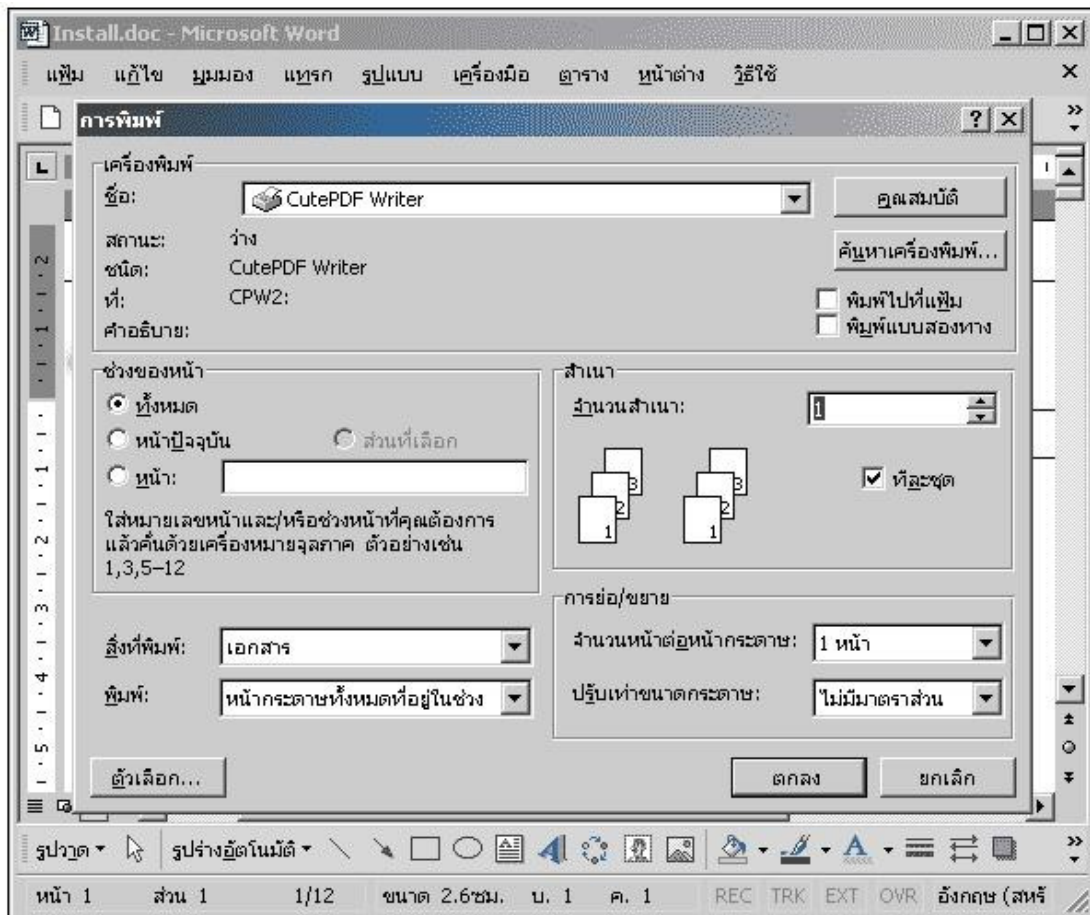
Install.doc - Microsoft Word

แฟ้ม แก้ไข มุมมอง แทรก รูปแบบ เครื่องมือ ตาราง หน้าต่าง วิธีใช้

การพิมพ์

เครื่องพิมพ์
ชื่อ: CutePDF Writer
คุณสมบัติ
สถานะ: ว่าง
ชนิด: CutePDF Writer
ที่: CPW2:
คำอธิบาย:
ค้นหาเครื่องพิมพ์...
พิมพ์ไปที่แฟ้ม
พิมพ์แบบสองทาง

ช่วงของหน้า
ทั้งหมด
หน้าปัจจุบัน
ส่วนที่เลือก
หน้า:
ใส่หมายเลขหน้าและ/หรือช่วงหน้าที่คุณต้องการ แล้วคั่นด้วยเครื่องหมายจุลภาค ตัวอย่างเช่น 1,3,5–12

สำเนา
จำนวนสำเนา: 1
3 2 1 3 2 1
ที่ละชุด

การย่อ/ขยาย
จำนวนหน้าต่อหน้ากระดาษ: 1 หน้า
ปรับเท่าขนาดกระดาษ: ไม่มีมาตราส่วน

สิ่งที่พิมพ์: เอกสาร
พิมพ์: หน้ากระดาษทั้งหมดที่อยู่ในช่วง

ตัวเลือก...
ตกลง
ยกเลิก

รูปวาด รูปร่างอัตโนมัติ

หน้า 1 ส่วน 1 1/12 ขนาด 2.6ซม. บ. 1 ค. 1 REC TRK EXT OVR อังกฤษ (สหร